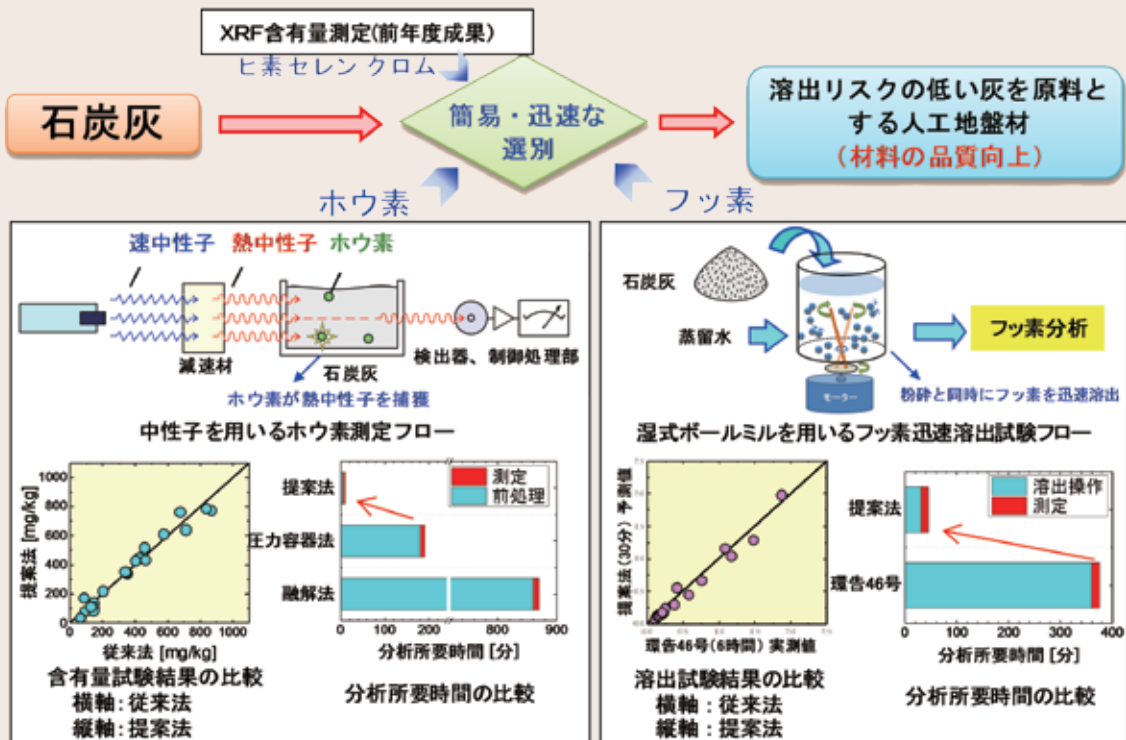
XRF含有量測定(前年度成果)

ヒ素 セレン クロム

石炭灰

簡易・迅速な選別

溶出リスクの低い灰を原料とする人工地盤材
(材料の品質向上)

ホウ素

フッ素

速中性子 熱中性子 ホウ素

減速材

石炭灰

検出器、制御処理部

ホウ素が熱中性子を捕獲

中性子を用いるホウ素測定フロー

| | |
|---|---|
| 提案法 [mg/kg] | 1000, 800, 600, 400, 200, 0 |
| 従来法 [mg/kg] | 0, 200, 400, 600, 800, 1000 |

含有量試験結果の比較
横軸：従来法
縦軸：提案法

測定
前処理

提案法
圧力容器法
融解法

0 100 200 800 900
分析所要時間 [分]

分析所要時間の比較

石炭灰

蒸留水

モーター

フッ素分析

粉砕と同時にフッ素を迅速溶出

湿式ボールミルを用いるフッ素迅速溶出試験フロー

提案法(30分) 予測値

環告46号(6時間) 実測値

溶出試験結果の比較
横軸：従来法
縦軸：提案法

溶出操作
測定

提案法
環告46号

0 100 200 300 400
分析所要時間 [分]

分析所要時間の比較